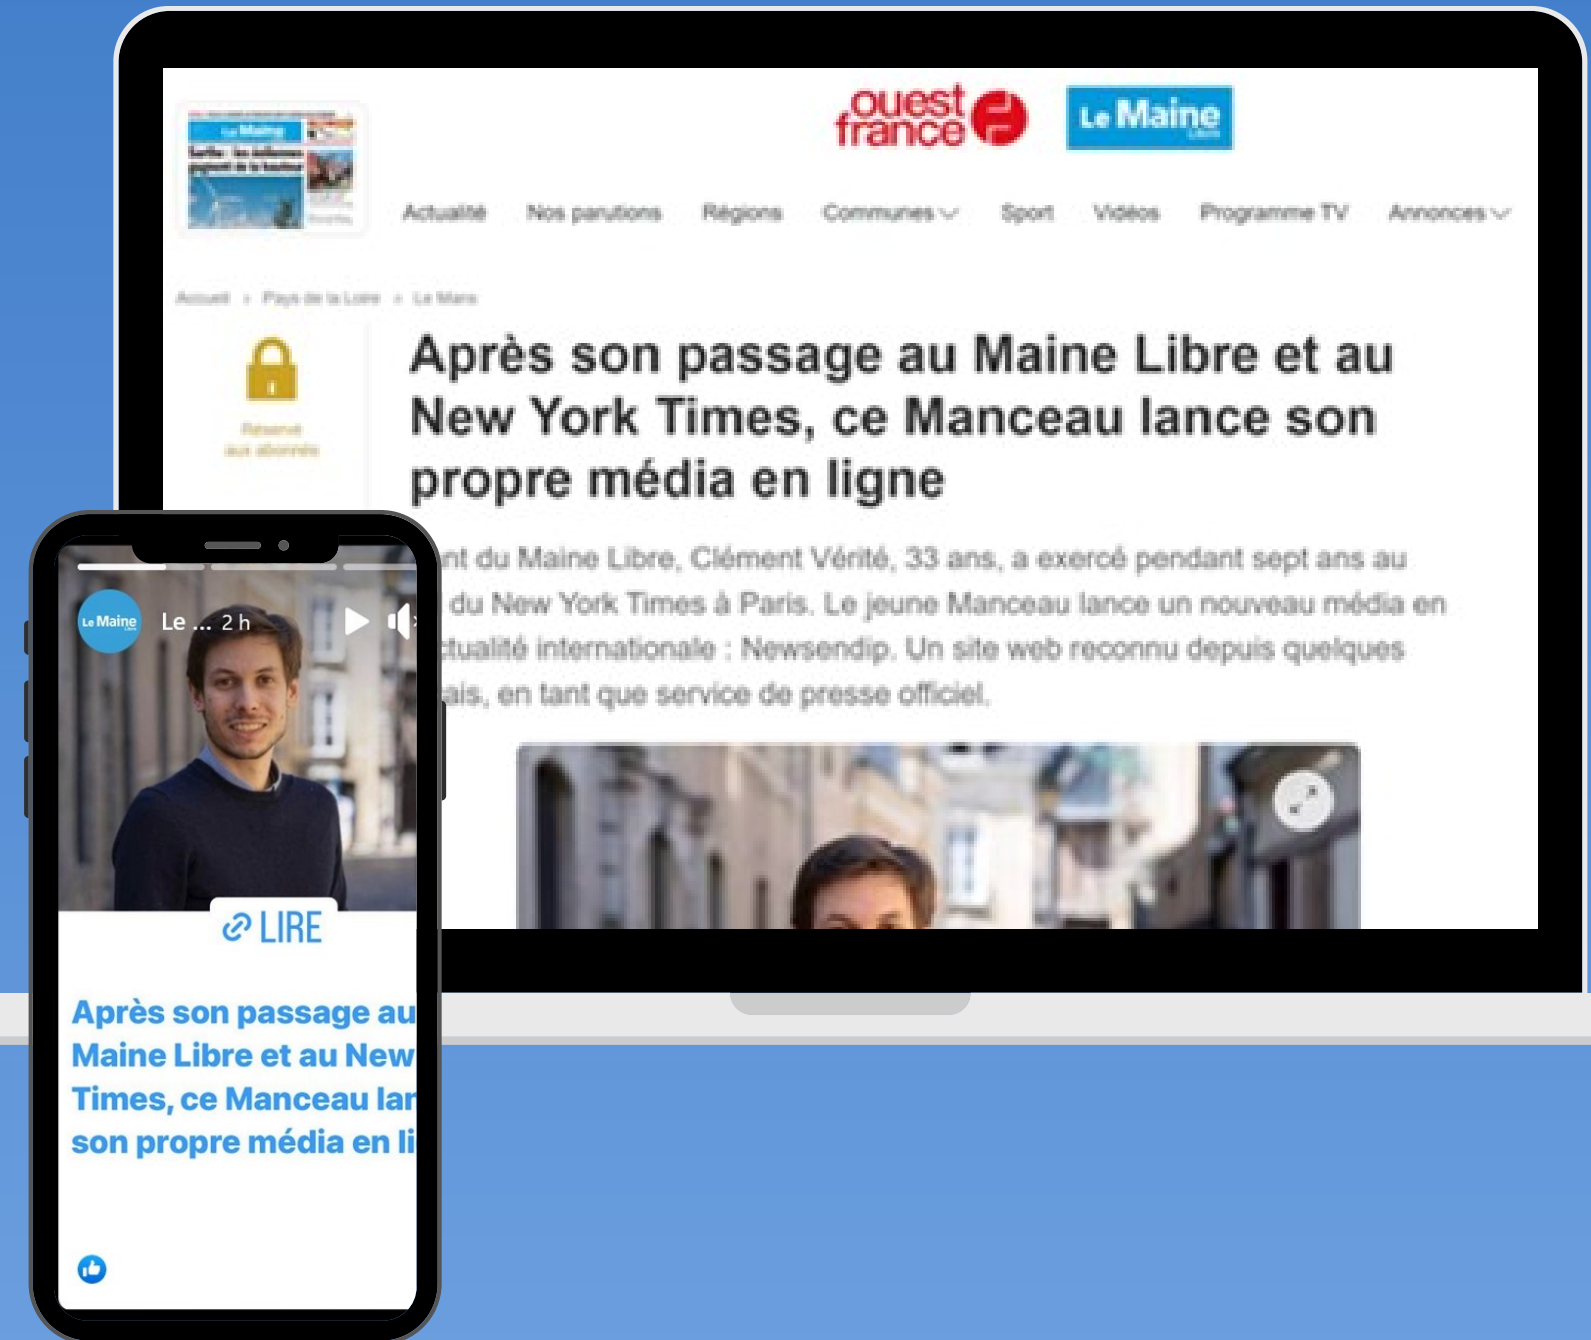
ouest france

Le Maine

Actualité Nos parutions Régions Communes Sport Vidéos Programme TV Annonces

Accueil › Pays de la Loire › Le Mans

Réservé aux abonnés

Après son passage au Maine Libre et au New York Times, ce Manceau lance son propre média en ligne

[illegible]nt du Maine Libre, Clément Vérité, 33 ans, a exercé pendant sept ans au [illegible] du New York Times à Paris. Le jeune Manceau lance un nouveau média en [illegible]ctualité internationale : Newsendip. Un site web reconnu depuis quelques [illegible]ais, en tant que service de presse officiel.

Le Maine

Le ... 2 h

LIRE

Après son passage au Maine Libre et au New Times, ce Manceau lar son propre média en li